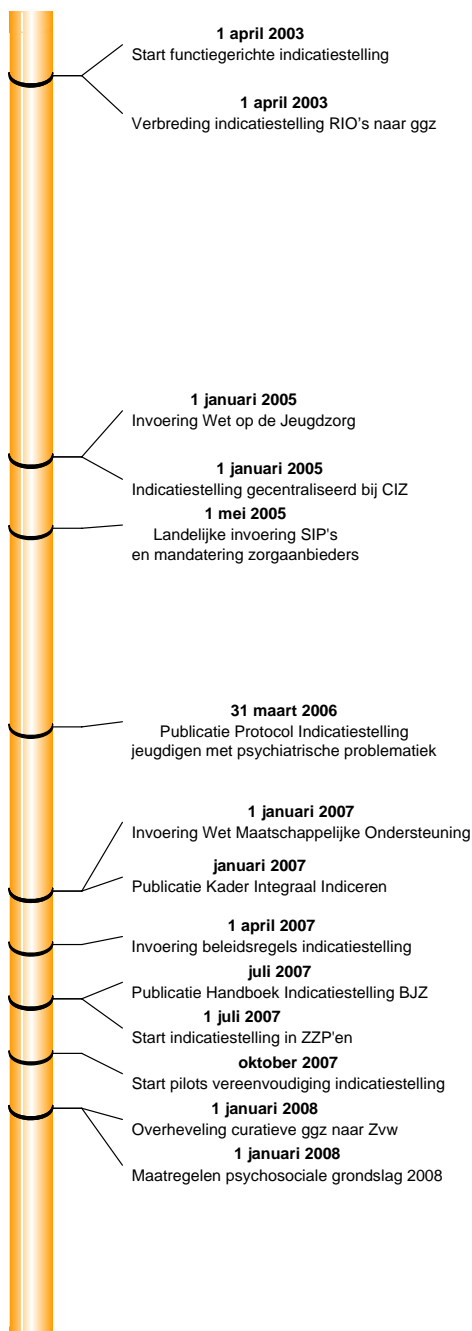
**1 april 2003**
Start functiegerichte indicatiestelling

**1 april 2003**
Verbreding indicatiestelling RIO's naar ggz

**1 januari 2005**
Invoering Wet op de Jeugdzorg

**1 januari 2005**
Indicatiestelling gecentraliseerd bij CIZ

**1 mei 2005**
Landelijke invoering SIP's en mandatering zorgaanbieders

**31 maart 2006**
Publicatie Protocol Indicatiestelling jeugdigen met psychiatrische problematiek

**1 januari 2007**
Invoering Wet Maatschappelijke Ondersteuning

**januari 2007**
Publicatie Kader Integraal Indiceren

**1 april 2007**
Invoering beleidsregels indicatiestelling

**juli 2007**
Publicatie Handboek Indicatiestelling BJZ

**1 juli 2007**
Start indicatiestelling in ZZP'en

**oktober 2007**
Start pilots vereenvoudiging indicatiestelling

**1 januari 2008**
Overheveling curatieve ggz naar Zvw

**1 januari 2008**
Maatregelen psychosociale grondslag 2008